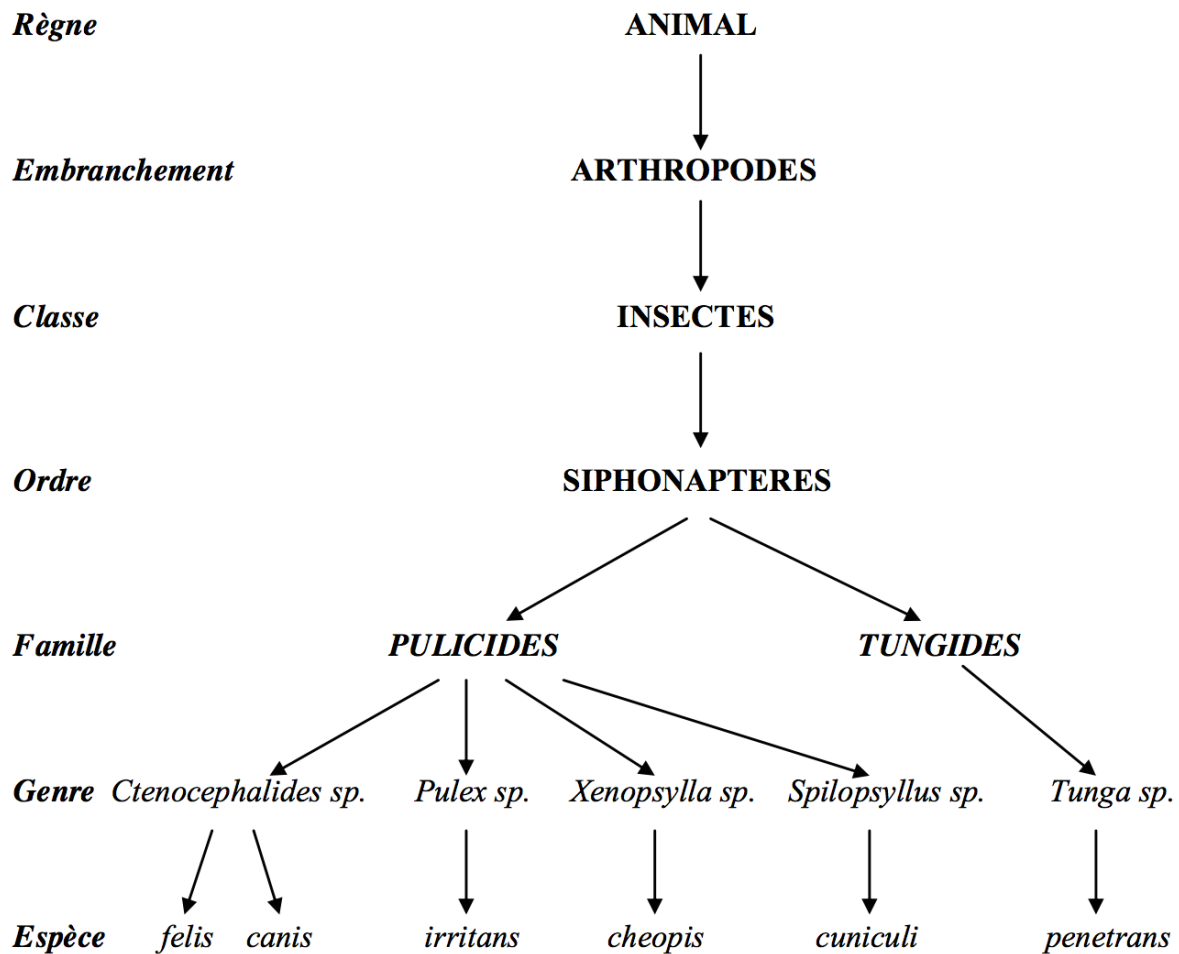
Règne ANIMAL

Embranchement ARTHROPODES

Classe INSECTES

Ordre SIPHONAPTERES

Famille PULICIDES TUNGIDES

Genre Ctenocephalides sp. Pulex sp. Xenopsylla sp. Spilopsyllus sp. Tunga sp.

Espèce felis canis irritans cheopis cuniculi penetrans